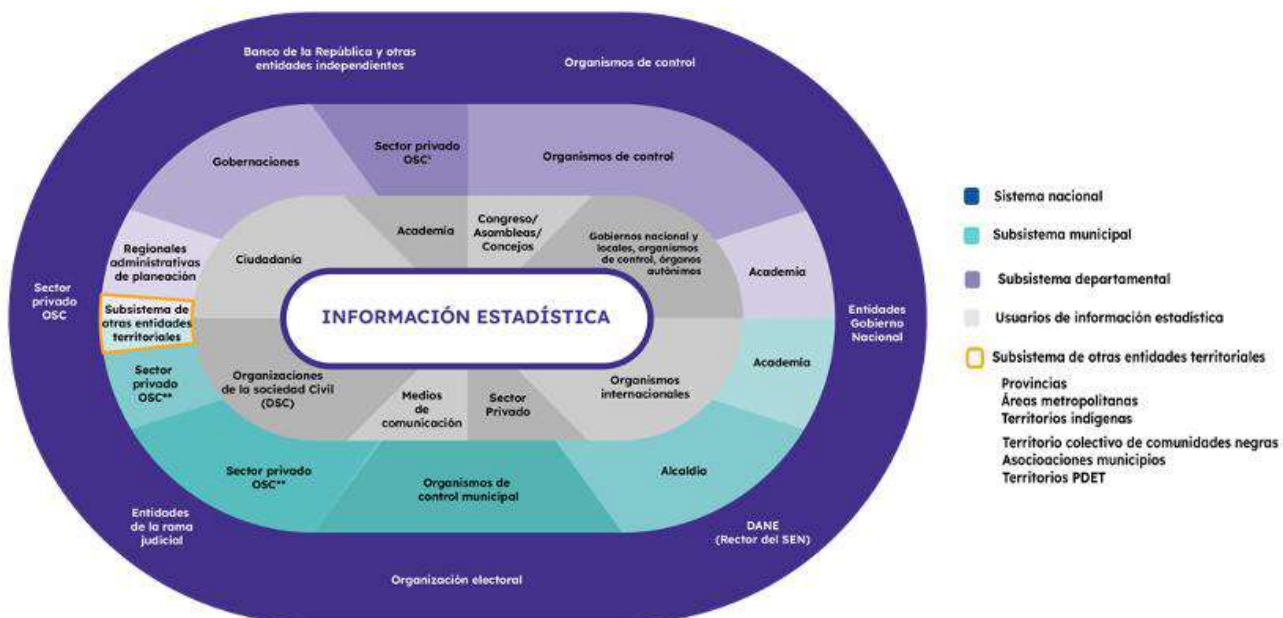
Banco de la República y otras entidades independientes

Organismos de control

Gobernaciones

Sector privado OSC*

Organismos de control

Academia

Congreso/ Asambleas/ Concejos

Gobiernos nacional y locales, organismos de control, órganos autónimos

Regionales administrativas de planeación

Ciudadanía

Academia

Sector privado OSC

Subsistema de otras entidades territoriales

INFORMACIÓN ESTADÍSTICA

Entidades Gobierno Nacional

Academia

Sector privado OSC**

Organizaciones de la sociedad Civil (OSC)

Medios de comunicación

Sector Privado

Organismos internacionales

Sector privado OSC**

Organismos de control municipal

Alcaldía

Entidades de la rama judicial

DANE (Rector del SEN)

Organización electoral

Sistema nacional

Subsistema municipal

Subsistema departamental

Usuarios de información estadística

Subsistema de otras entidades territoriales

Provincias
Áreas metropolitanas
Territorios indígenas
Territorio colectivo de comunidades negras
Asocioaciones municipios
Territorios PDET